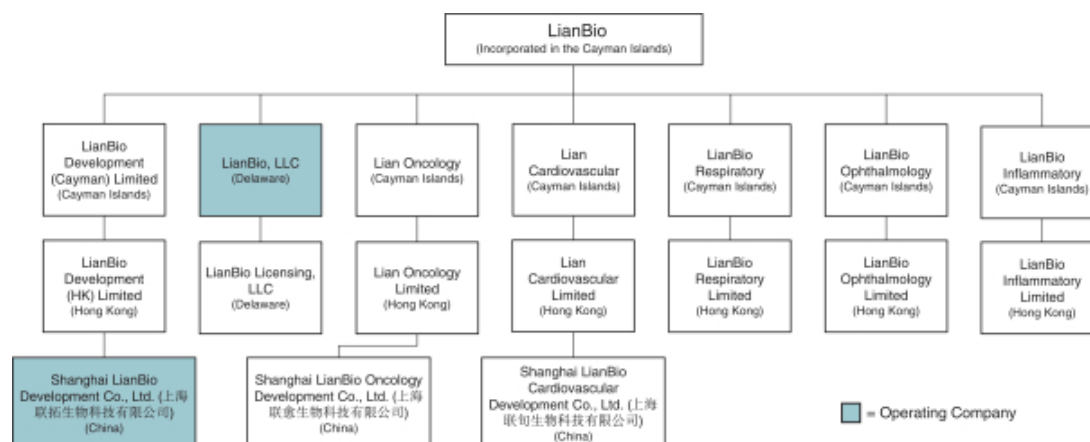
LianBio
(Incorporated in the Cayman Islands)

LianBio Development (Cayman) Limited
(Cayman Islands)

LianBio, LLC
(Delaware)

Lian Oncology
(Cayman Islands)

Lian Cardiovascular
(Cayman Islands)

LianBio Respiratory
(Cayman Islands)

LianBio Ophthalmology
(Cayman Islands)

LianBio Inflammatory
(Cayman Islands)

LianBio Development (HK) Limited
(Hong Kong)

LianBio Licensing, LLC
(Delaware)

Lian Oncology Limited
(Hong Kong)

Lian Cardiovascular Limited
(Hong Kong)

LianBio Respiratory Limited
(Hong Kong)

LianBio Ophthalmology Limited
(Hong Kong)

LianBio Inflammatory Limited
(Hong Kong)

Shanghai LianBio Development Co., Ltd. (上海联拓生物科技有限公司)
(China)

Shanghai LianBio Oncology Development Co., Ltd. (上海联愈生物科技有限公司)
(China)

Shanghai LianBio Cardiovascular Development Co., Ltd. (上海联旬生物科技有限公司)
(China)

= Operating Company